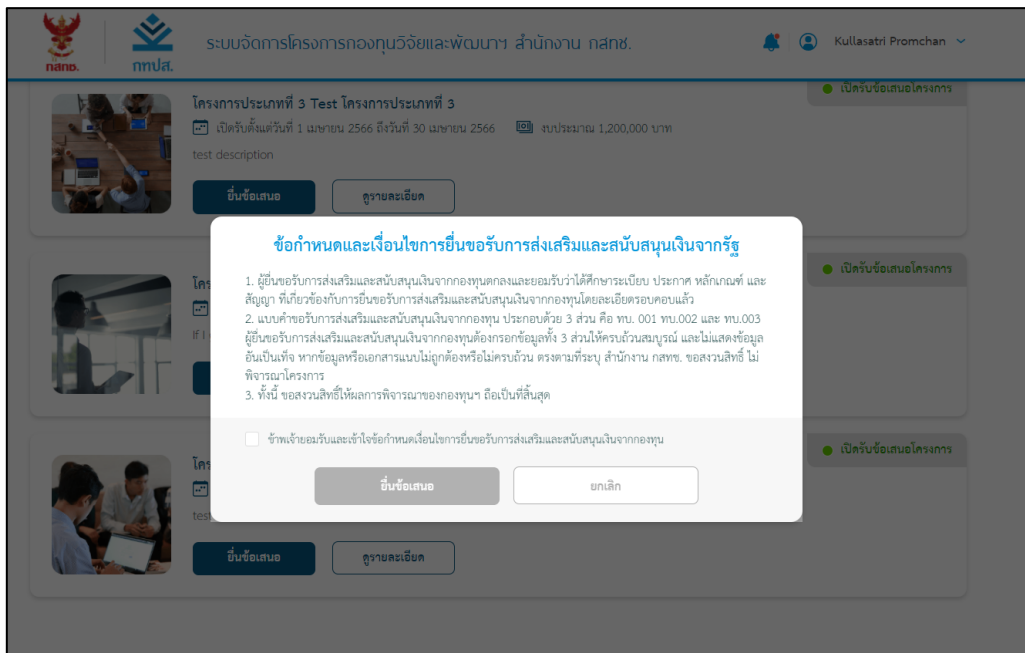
กสทช. กทปส. ระบบจัดการโครงการกองทุนวิจัยและพัฒนาฯ สำนักงาน กสทช.

Kullasatri Promchan

เปิดรับข้อเสนอโครงการ

โครงการประเภทที่ 3 Test โครงการประเภทที่ 3

เปิดรับตั้งแต่วันที่ 1 เมษายน 2566 ถึงวันที่ 30 เมษายน 2566 งบประมาณ 1,200,000 บาท

test description

ยื่นข้อเสนอ ดูรายละเอียด

เปิดรับข้อเสนอโครงการ

โคร

If i

เปิดรับข้อเสนอโครงการ

โคร

test

ยื่นข้อเสนอ ดูรายละเอียด

ข้อกำหนดและเงื่อนไขการยื่นขอรับการส่งเสริมและสนับสนุนเงินจากรัฐ

1. ผู้ยื่นขอรับการส่งเสริมและสนับสนุนเงินจากกองทุนตกลงและยอมรับว่าได้ศึกษาระเบียบ ประกาศ หลักเกณฑ์ และสัญญา ที่เกี่ยวข้องกับการยื่นขอรับการส่งเสริมและสนับสนุนเงินจากกองทุนโดยละเอียดรอบคอบแล้ว
2. แบบคำขอรับการส่งเสริมและสนับสนุนเงินจากกองทุน ประกอบด้วย 3 ส่วน คือ ทบ. 001 ทบ.002 และ ทบ.003 ผู้ยื่นขอรับการส่งเสริมและสนับสนุนเงินจากกองทุนต้องกรอกข้อมูลทั้ง 3 ส่วนให้ครบถ้วนสมบูรณ์ และไม่แสดงข้อมูลอันเป็นเท็จ หากข้อมูลหรือเอกสารแนบไม่ถูกต้องหรือไม่ครบถ้วน ตรงตามที่ระบุ สำนักงาน กสทช. ขอสงวนสิทธิ์ ไม่พิจารณาโครงการ
3. ทั้งนี้ ขอสงวนสิทธิ์ให้ผลการพิจารณาของกองทุนฯ ถือเป็นที่สิ้นสุด

ข้าพเจ้ายอมรับและเข้าใจข้อกำหนดเงื่อนไขการยื่นขอรับการส่งเสริมและสนับสนุนเงินจากกองทุน

ยื่นข้อเสนอ ยกเลิก